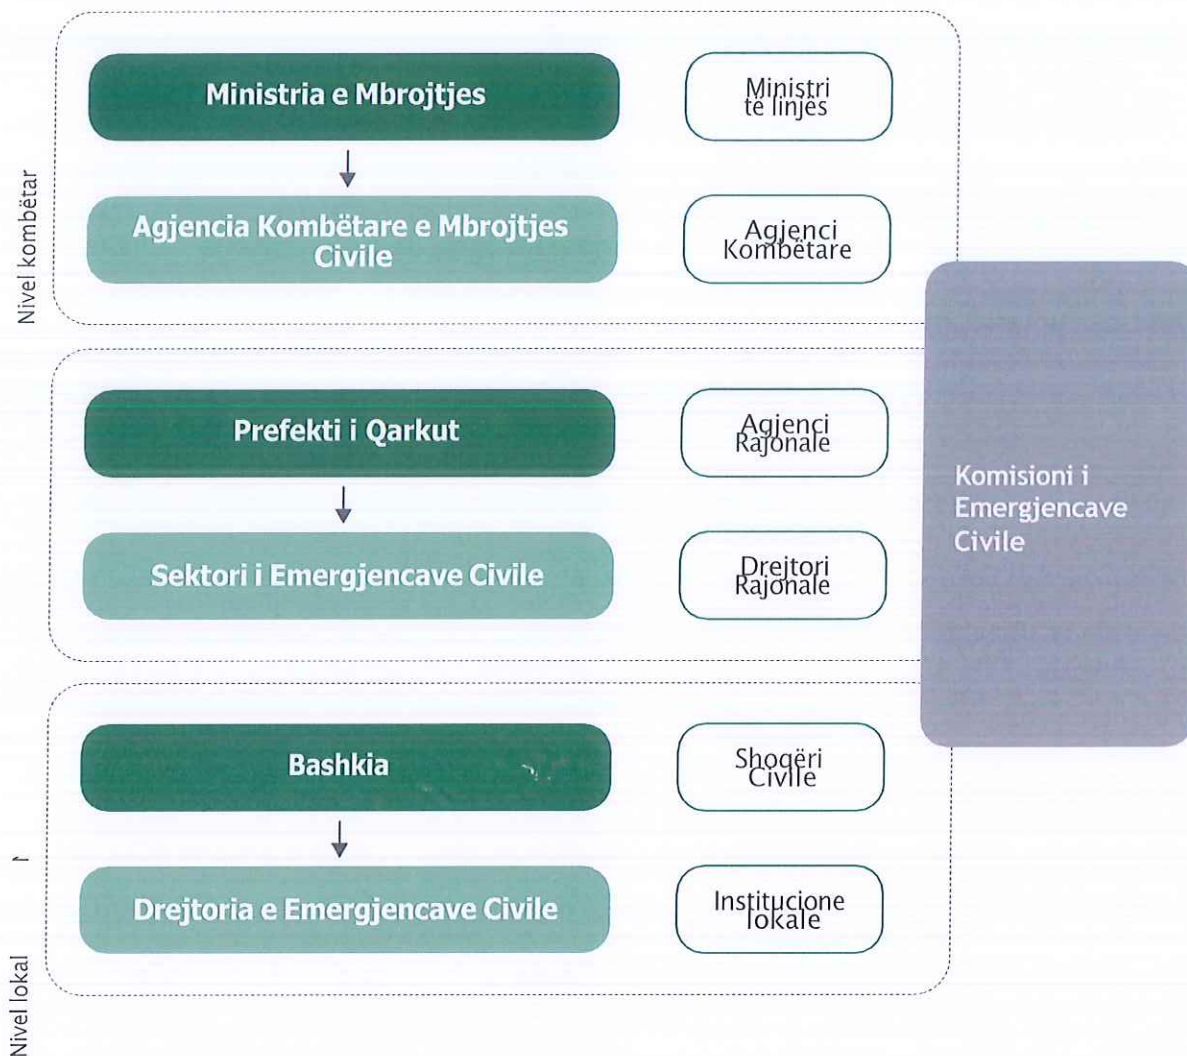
Nivel kombëtar

Ministria e Mbrojtjes

Ministri të linjës

Agjencia Kombëtare e Mbrojtjes Civile

Agjenci Kombëtare

Prefekti i Qarkut

Agjenci Rajonale

Sektori i Emergjencave Civile

Drejtori Rajonale

Komisioni i Emergjencave Civile

Bashkia

Shoqëri Civile

Drejtoria e Emergjencave Civile

Institucione lokale

Nivel lokal